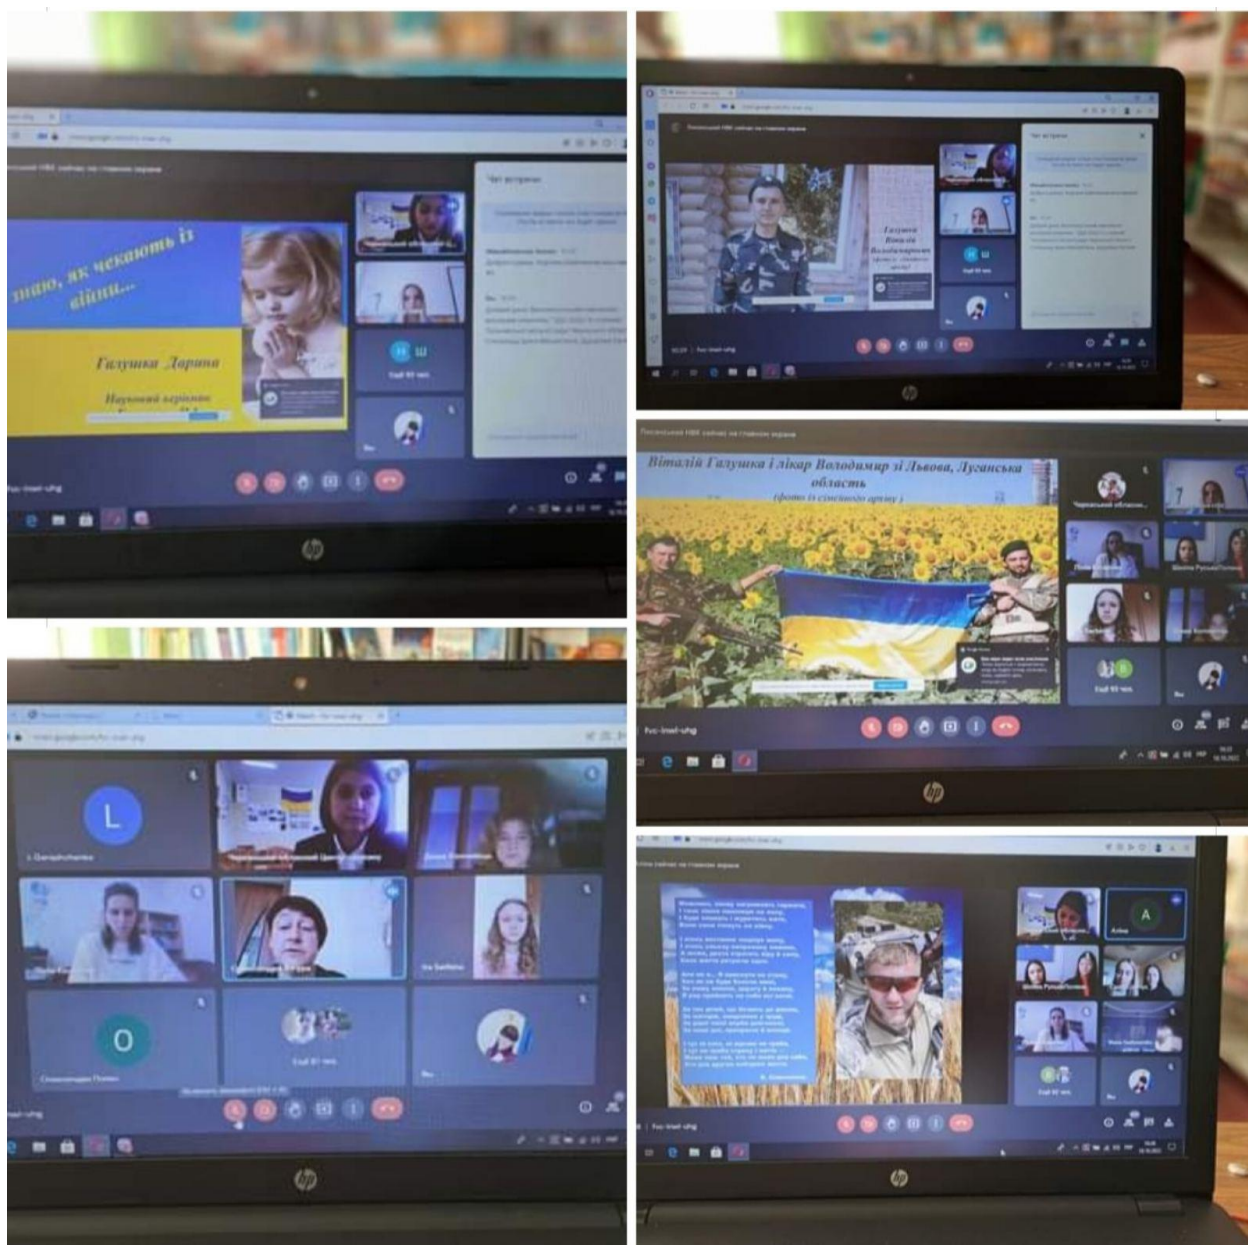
знаю, як чекають із війни...

Галушка Дарина

Науковий керівник

Чат зустрічі

Ще 93 чол.

fvc-inwi-uhg

Галушка Віталій Володимирович

Віталій Галушка і лікар Володимир зі Львова, Луганська область
(фото із сімейного архіву)

Черкаський обласн...

Ще 93 чол.

L

O

Ще 91 чол.

A

Ще 92 чол.

hp